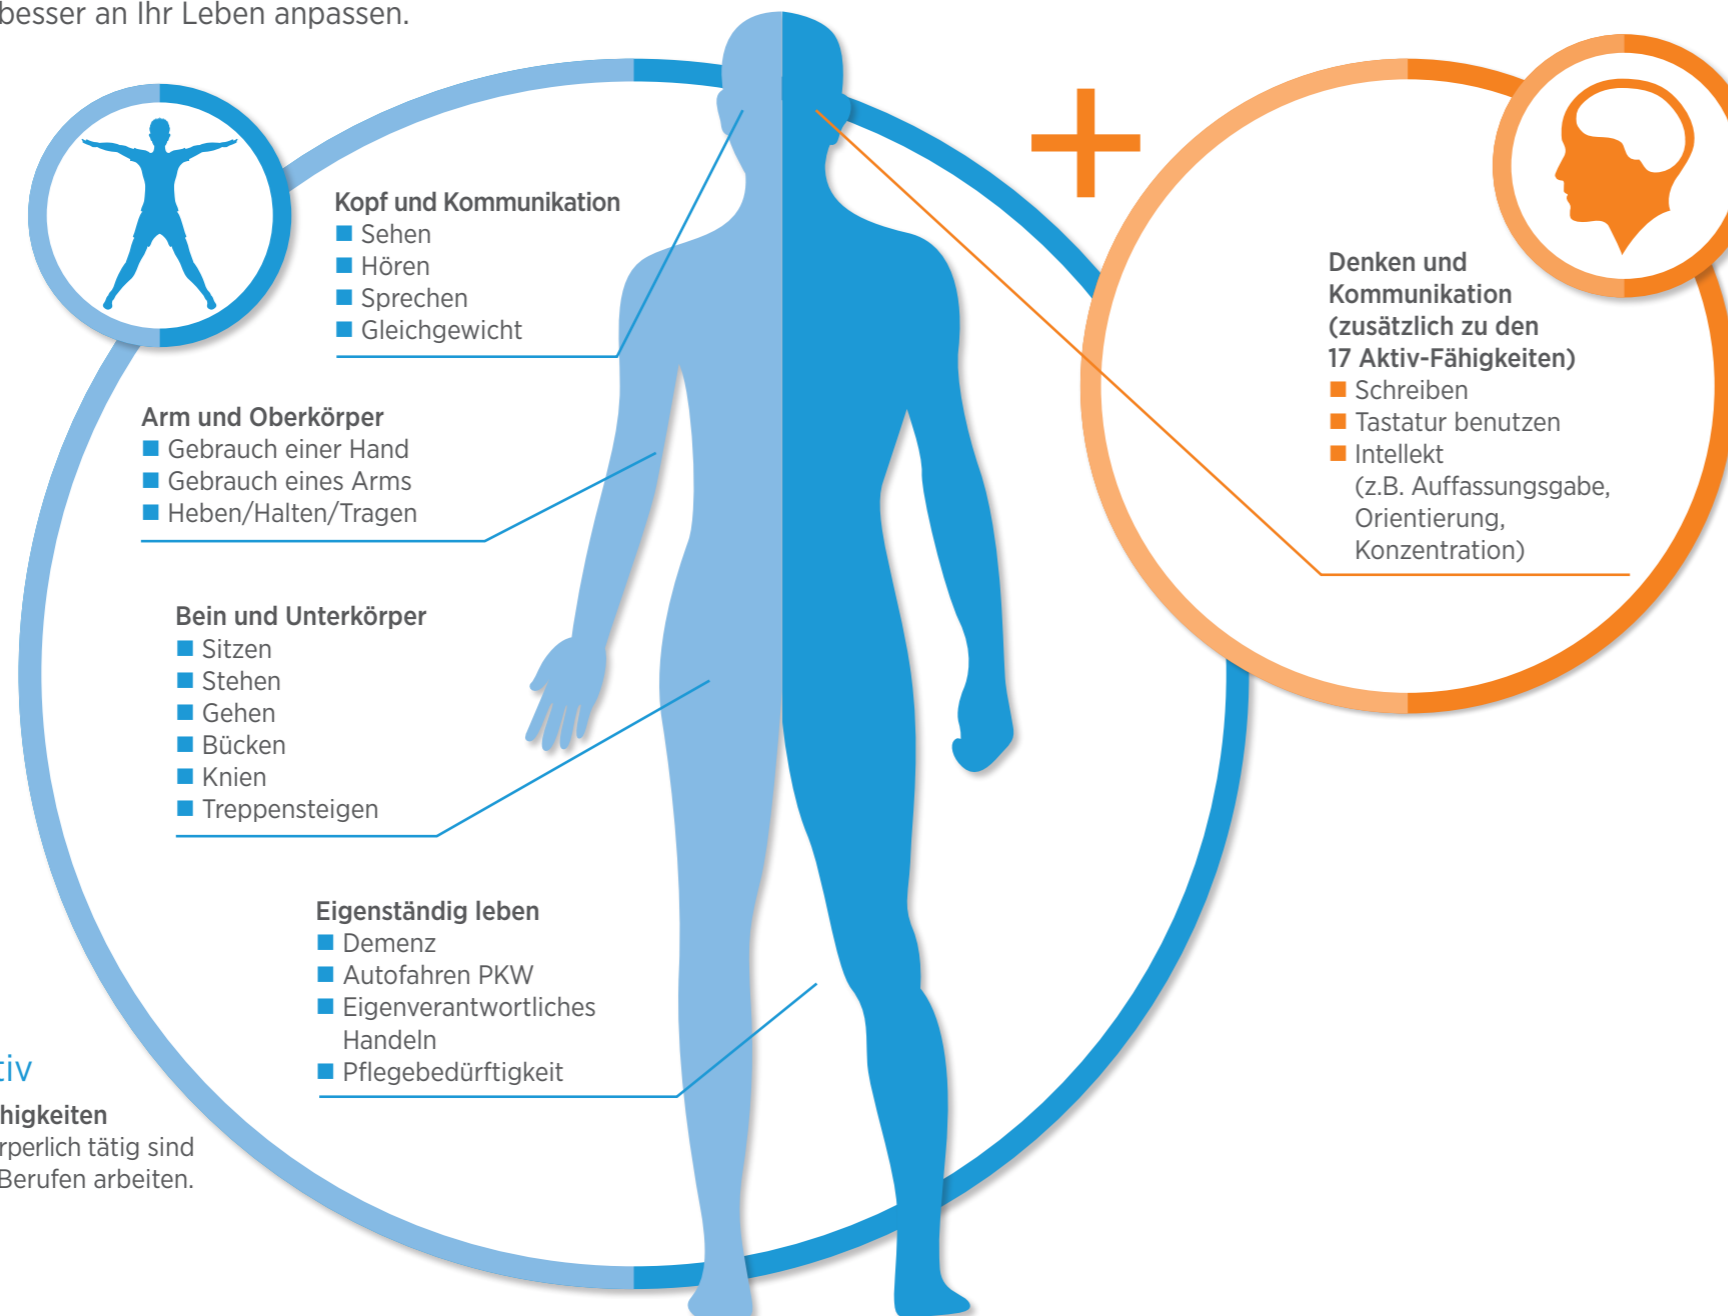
besser an Ihr Leben anpassen.

Kopf und Kommunikation
■ Sehen
■ Hören
■ Sprechen
■ Gleichgewicht

Arm und Oberkörper
■ Gebrauch einer Hand
■ Gebrauch eines Arms
■ Heben/Halten/Tragen

Bein und Unterkörper
■ Sitzen
■ Stehen
■ Gehen
■ Bücken
■ Knien
■ Treppensteigen

Eigenständig leben
■ Demenz
■ Autofahren PKW
■ Eigenverantwortliches Handeln
■ Pflegebedürftigkeit

+

Denken und Kommunikation (zusätzlich zu den 17 Aktiv-Fähigkeiten)
■ Schreiben
■ Tastatur benutzen
■ Intellekt (z.B. Auffassungsgabe, Orientierung, Konzentration)

tiv
higkeiten
rperlich tätig sind
Berufen arbeiten.